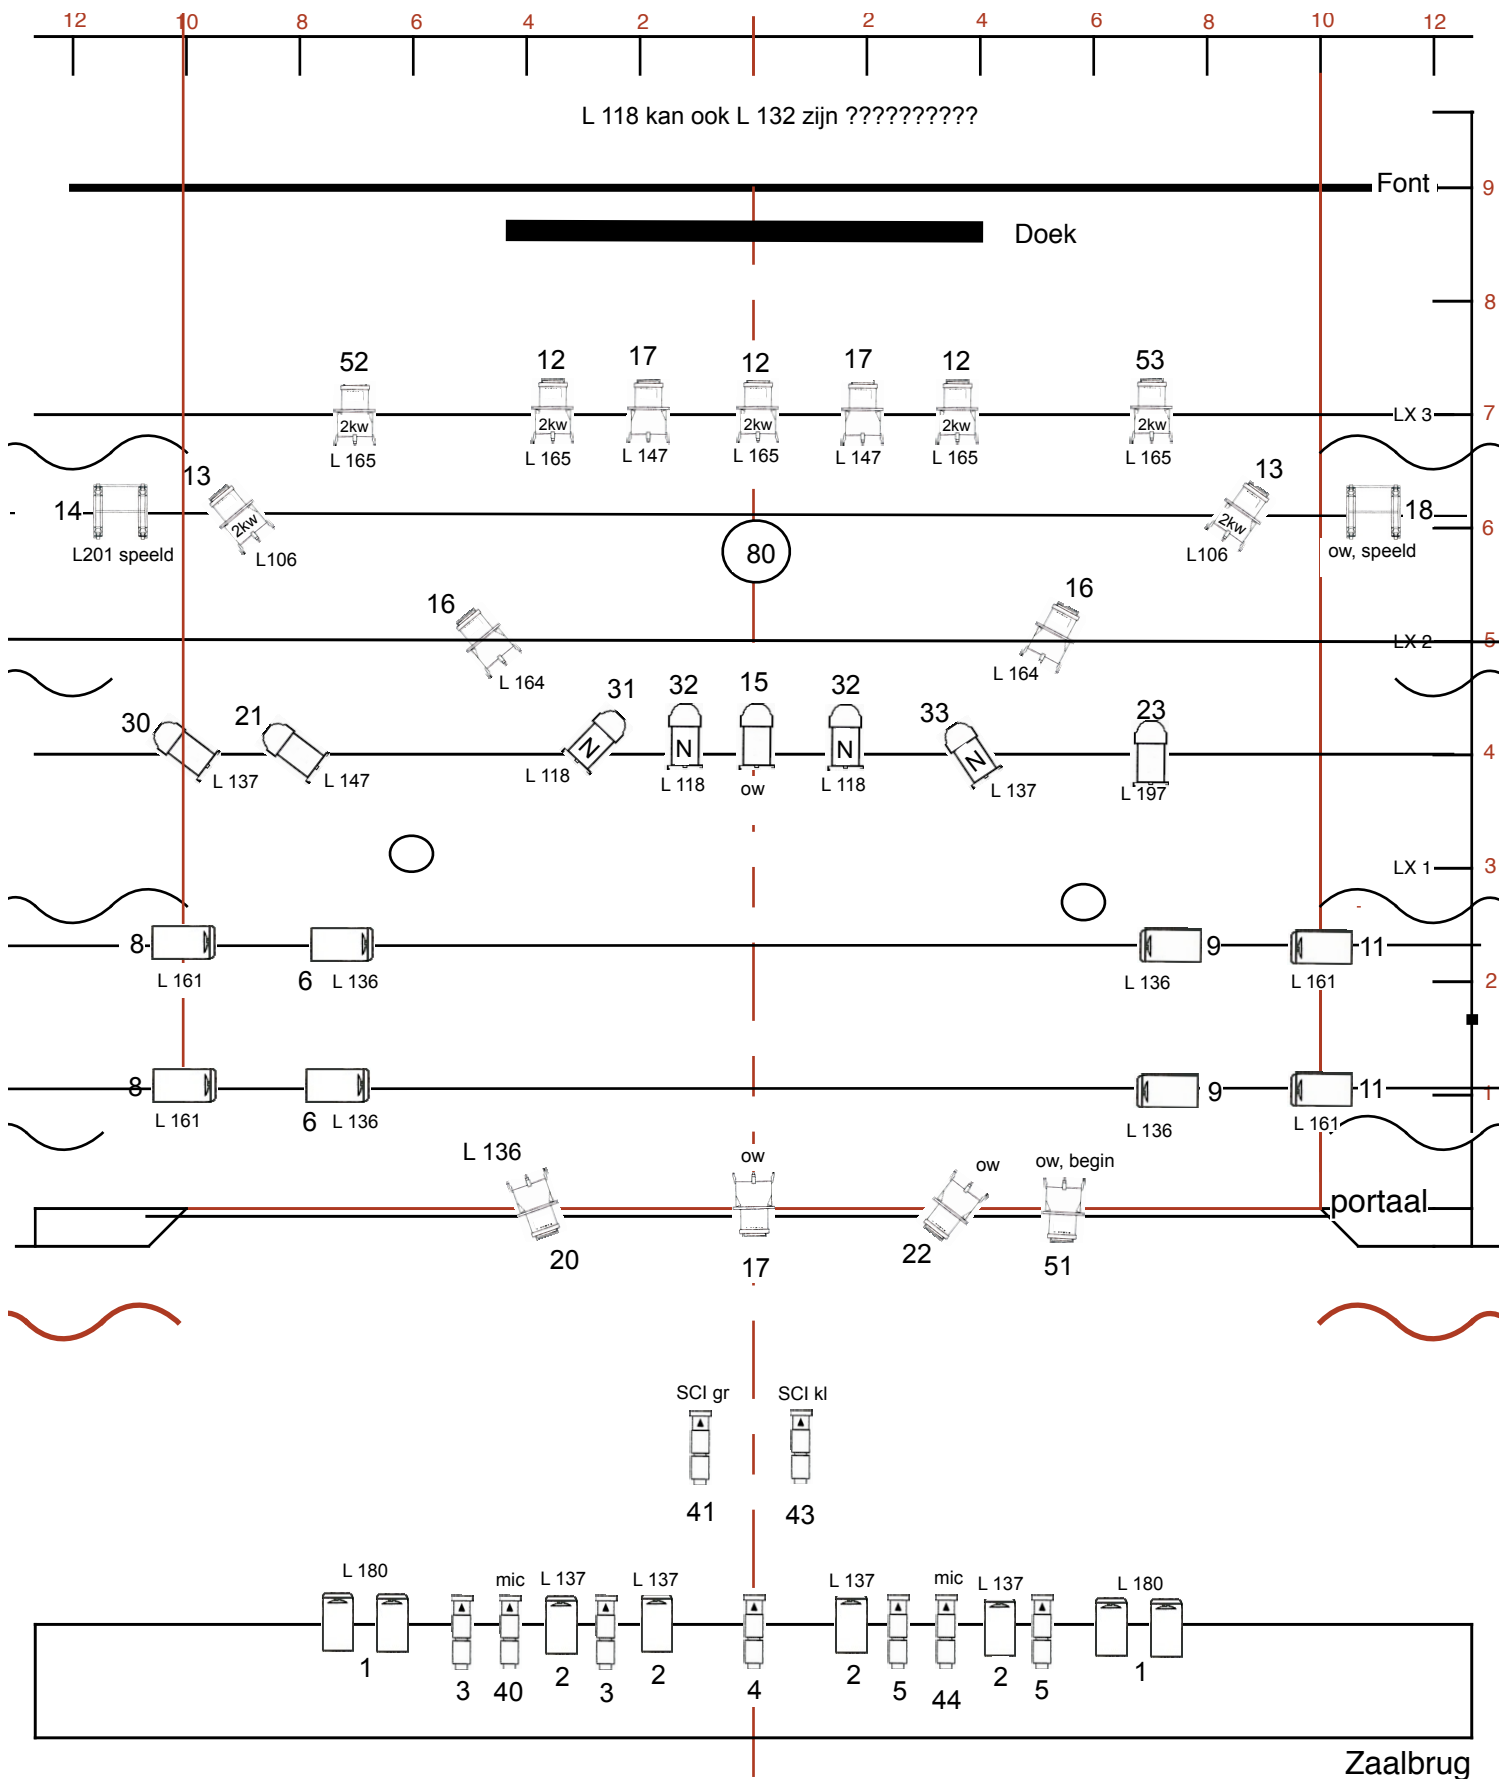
12 10 8 6 4 2 2 4 6 8 10 12

L 118 kan ook L 132 zijn ??????????

Font 9

Doek

8

52 12 17 12 17 12 53
2kw 2kw 2kw 2kw 2kw
L 165 L 165 L 147 L 165 L 147 L 165 L 165
LX 3 7

13 13
14 2kw 2kw 18
L201 speeld L106 80 L106 ow, speeld 6

16 16
L 164 L 164
LX 2 5

30 21 31 32 15 32 33 23
N N N N
L 137 L 147 L 118 L 118 ow L 118 L 137 L 197 4

LX 1 3

8 9 11
L 161 6 L 136 L 136 L 161 2

8 9 11
L 161 6 L 136 L 136 L 161 1

L 136 ow ow ow, begin
portaal
20 17 22 51

SCI gr SCI kl
41 43

L 180 mic L 137 L 137 L 137 mic L 137 L 180
1 3 40 2 3 2 4 2 5 44 2 5 1

Zaalbrug